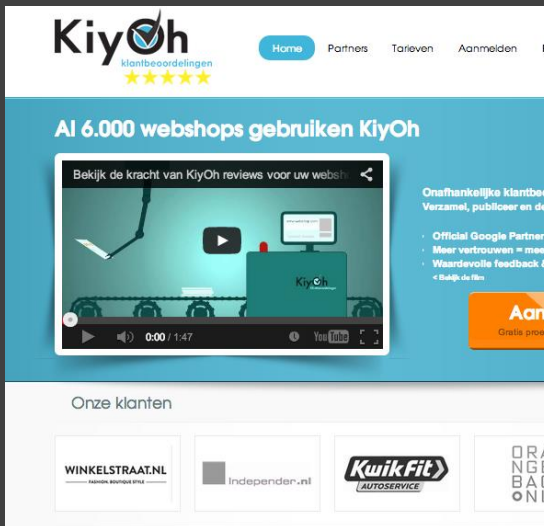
KiyOh
klantbeoordelingen

Home Partners Tarieven Aanmelden

Al 6.000 webshops gebruiken KiyOh

Bekijk de kracht van KiyOh reviews voor uw websh

KiyOh

0:00 / 1:47

Onafhankelijke klantbe
Verzamel, publiceer en d

Official Google Partner
Meer vertrouwen = mee
Waardevolle feedback
< Bekijk de film

Aan
Gratis proe

Onze klanten

WINKELSTRAAT.NL
FASHION, BOUTIQUE STYLE

Independer.nl

KwikFit
AUTOSERVICE

ORA
NGE
BAB
ONI